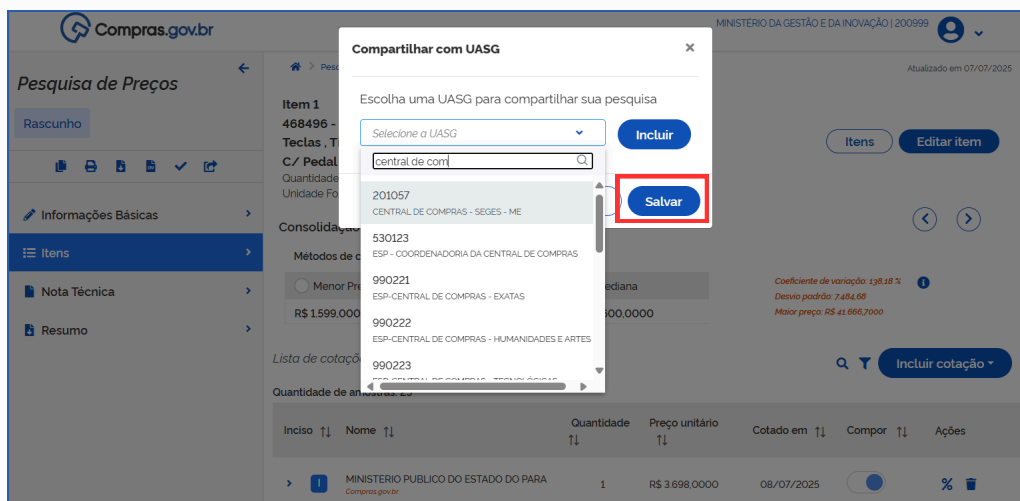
Compras.gov.br

MINISTÉRIO DA GESTÃO E DA INOVAÇÃO | 200999

Pesquisa de Preços

Rascunho

Informações Básicas

Itens

Nota Técnica

Resumo

Pesq

Atualizado em 07/07/2025

Item 1
468496 -
Teclas , T
C/ Pedal
Quantidade
Unidade Fo

Itens

Editar item

Consolidaç

Métodos de c

Menor Pre

R$ 1.599,000

ediana

600,0000

Coeficiente de variação: 138,18 %
Desvio padrão: 7.484,68
Maior preço: R$ 41.666,7000

Lista de cotaçõ

Incluir cotação

Quantidade de amostras: 25

| Inciso ↑↓ | Nome ↑↓ | Quantidade ↑↓ | Preço unitário ↑↓ | Cotado em ↑↓ | Compor ↑↓ | Ações |
|---|---|---|---|---|---|---|
| I | MINISTERIO PUBLICO DO ESTADO DO PARA Compras.gov.br | 1 | R$ 3.698,0000 | 08/07/2025 | | |

Compartilhar com UASG

Escolha uma UASG para compartilhar sua pesquisa

Selecione a UASG

Incluir

central de com

201057
CENTRAL DE COMPRAS - SEGES - ME

530123
ESP - COORDENADORIA DA CENTRAL DE COMPRAS

990221
ESP-CENTRAL DE COMPRAS - EXATAS

990222
ESP-CENTRAL DE COMPRAS - HUMANIDADES E ARTES

990223
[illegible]

Salvar